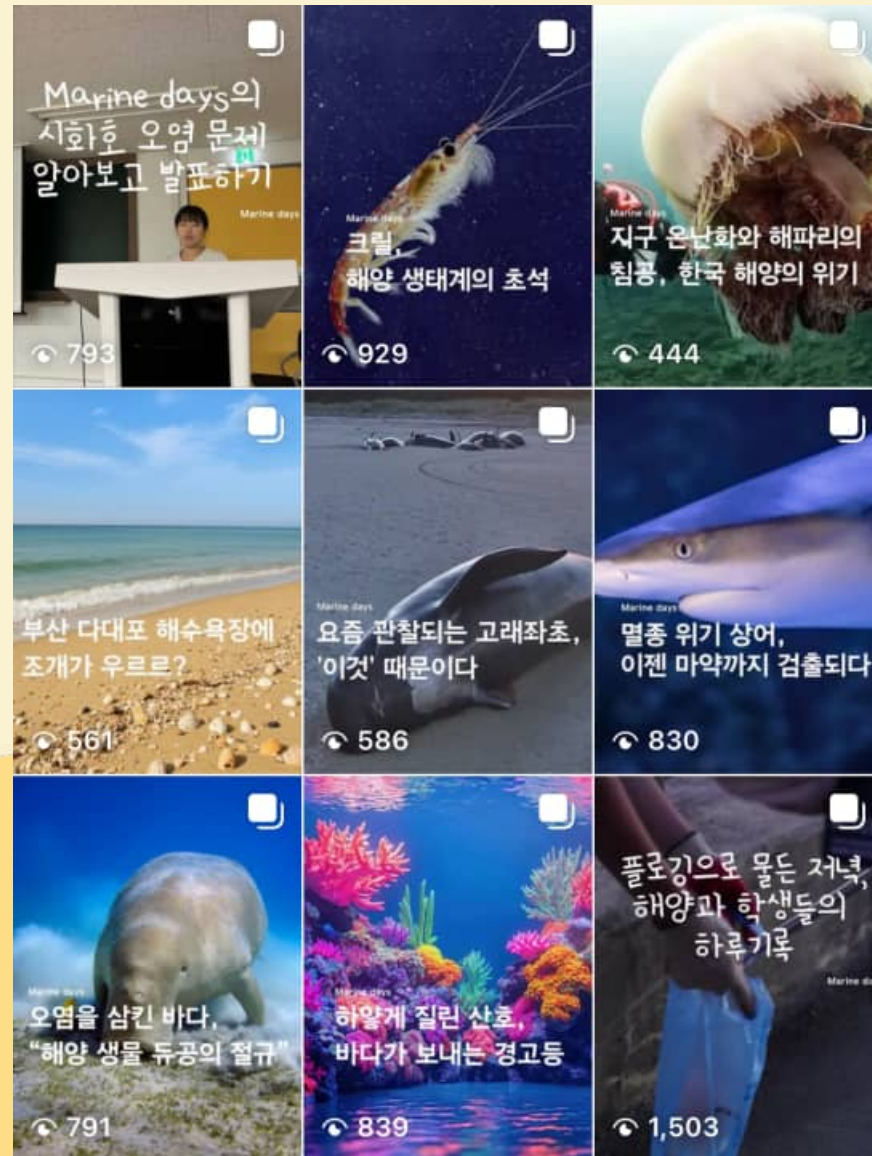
Marine days의 시화호 오염 문제 알아보고 발표하기

Marine days

793

Marine days

크릴, 해양 생태계의 초석

929

Marine days

지구 온난화와 해파리의 침공, 한국 해양의 위기

444

Marine days

부산 다대포 해수욕장에 조개가 우르르?

561

Marine days

요즘 관찰되는 고래좌초, '이것' 때문이다

586

Marine days

멸종 위기 상어, 이젠 마약까지 검출되다

830

Marine days

오염을 삼킨 바다, "해양 생물 듀공의 절규"

791

Marine days

하얗게 질린 산호, 바다가 보내는 경고등

839

플로깅으로 물든 저녁, 해양과 학생들의 하루기록

Marine da

1,503